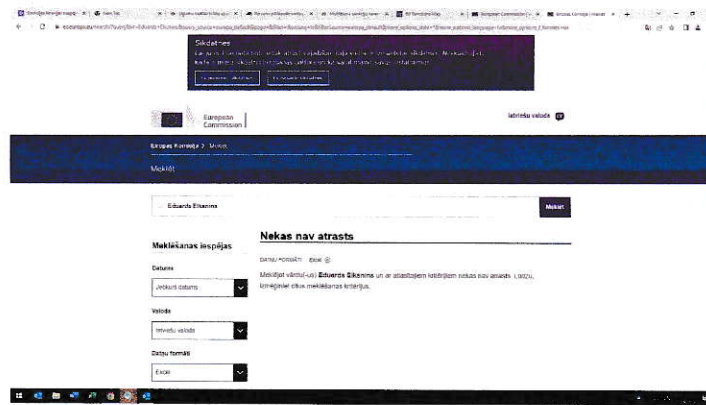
Sīkdatnes

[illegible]

European Commission

Izvēlieties valodu

Eiropas Komisija > Meklēt

Meklēt

Eduards Eikšnins

Meklēt

Meklēšanas iespējas

Datums

Jebkurš datums

Valoda

Izvēlieties valodu

Datņu formāti

Excel

Nekas nav atrasts

DATŅU FORMĀTI Excel

Meklējot vārdu(-us) Eduards Eikšnins un ar atlasītajiem kritērijiem nekas nav atrasts. Lūdzu, izmēģiniet citus meklēšanas kritērijus.